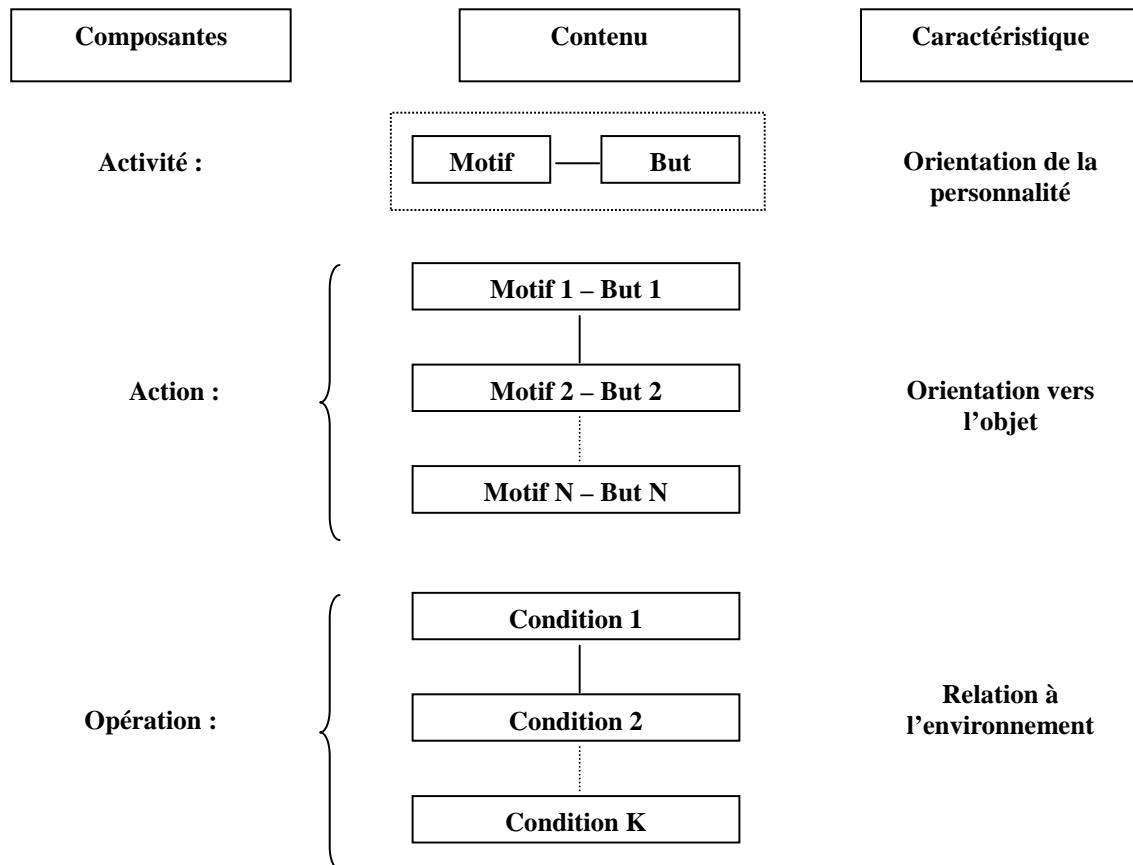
Composantes

Contenu

Caractéristique

Activité :

Motif

But

Orientation de la personnalité

Action :

Motif 1 – But 1

Motif 2 – But 2

Motif N – But N

Orientation vers l'objet

Opération :

Condition 1

Condition 2

Condition K

Relation à l'environnement